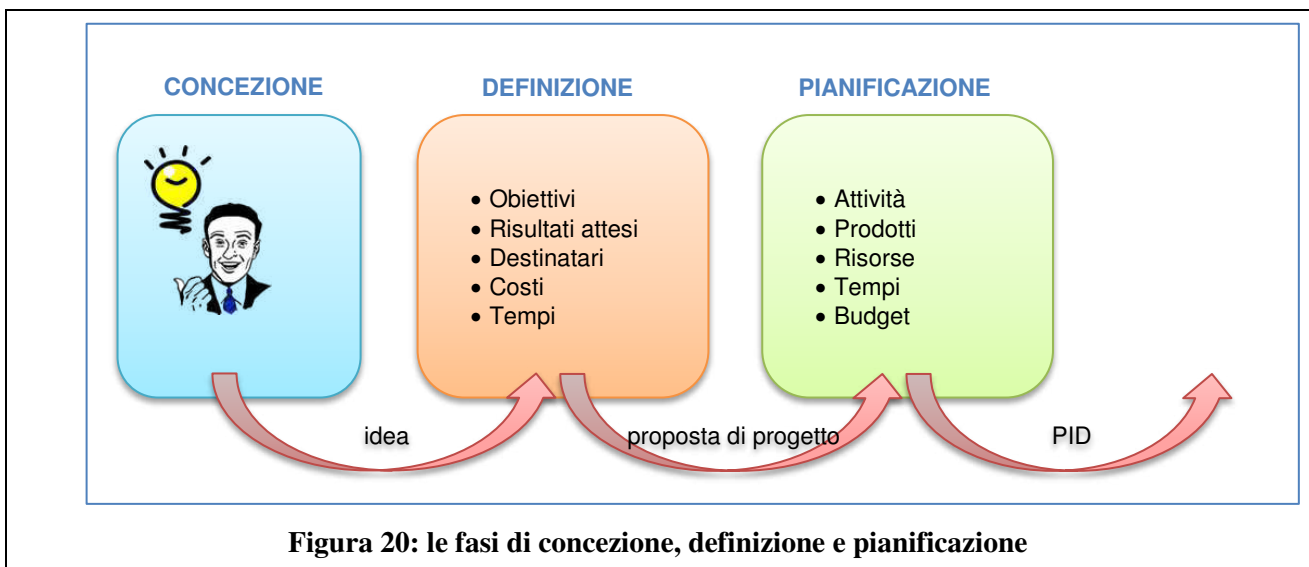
CONCEZIONE

DEFINIZIONE

PIANIFICAZIONE

• Obiettivi
• Risultati attesi
• Destinatari
• Costi
• Tempi

• Attività
• Prodotti
• Risorse
• Tempi
• Budget

idea

proposta di progetto

PID

Figura 20: le fasi di concezione, definizione e pianificazione